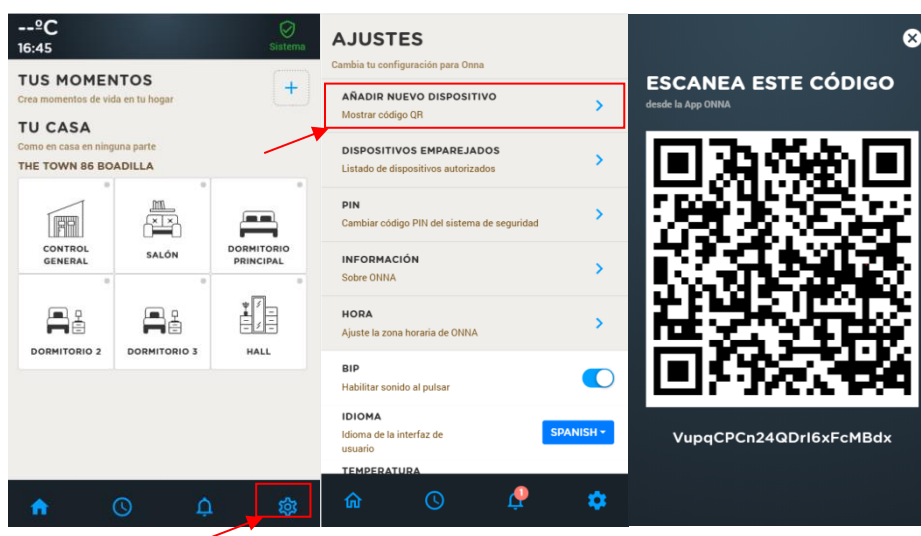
--ºC
16:45
Sistema

TUS MOMENTOS
Crea momentos de vida en tu hogar
+

TU CASA
Como en casa en ninguna parte

THE TOWN 86 BOADILLA

CONTROL GENERAL
SALÓN
DORMITORIO PRINCIPAL
DORMITORIO 2
DORMITORIO 3
HALL

AJUSTES
Cambia tu configuración para Onna

AÑADIR NUEVO DISPOSITIVO
Mostrar código QR

DISPOSITIVOS EMPAREJADOS
Listado de dispositivos autorizados

PIN
Cambiar código PIN del sistema de seguridad

INFORMACIÓN
Sobre ONNA

HORA
Ajuste la zona horaria de ONNA

BIP
Habilitar sonido al pulsar

IDIOMA
Idioma de la interfaz de usuario
SPANISH

TEMPERATURA

1

ESCANEA ESTE CÓDIGO
desde la App ONNA

VupqCPCn24QDrl6xFcMBdx